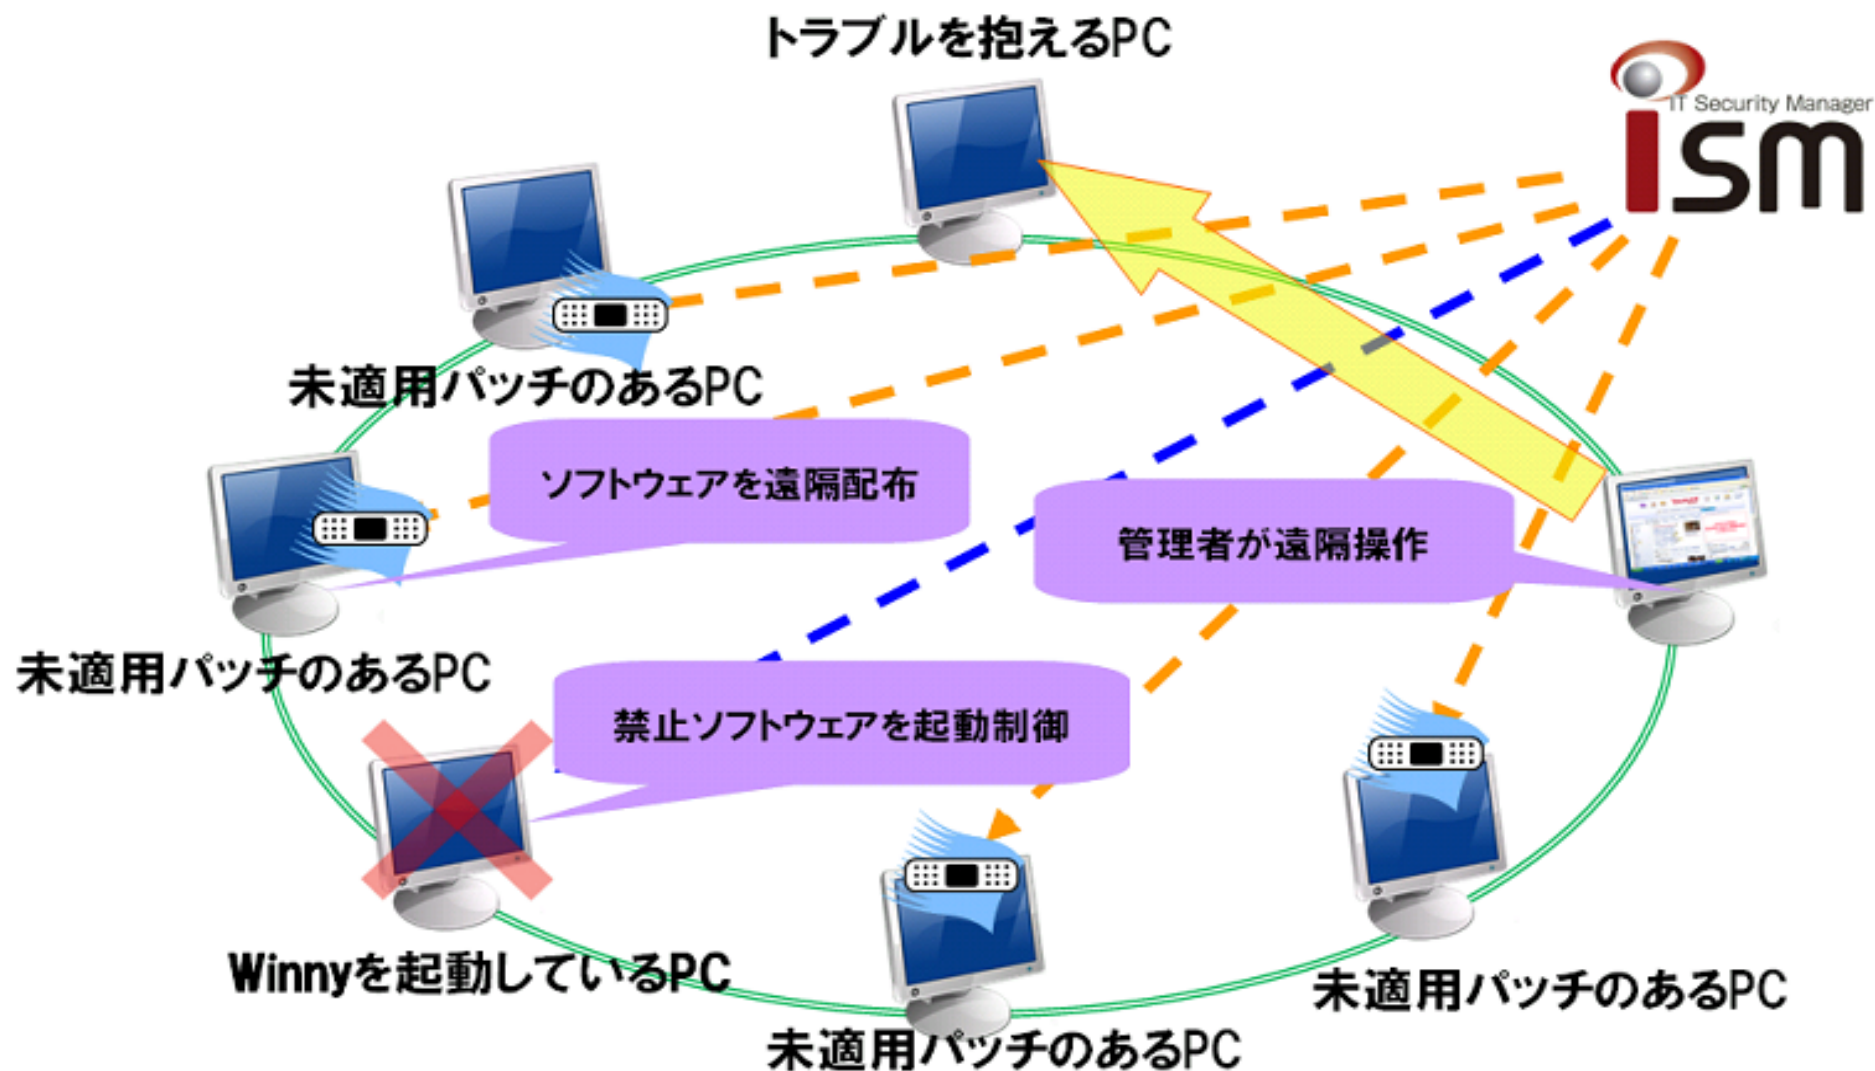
トラブルを抱えるPC

IT Security Manager
ism

未適用パッチのあるPC

ソフトウェアを遠隔配布

管理者が遠隔操作

未適用パッチのあるPC

禁止ソフトウェアを起動制御

Winnyを起動しているPC

未適用パッチのあるPC

未適用パッチのあるPC